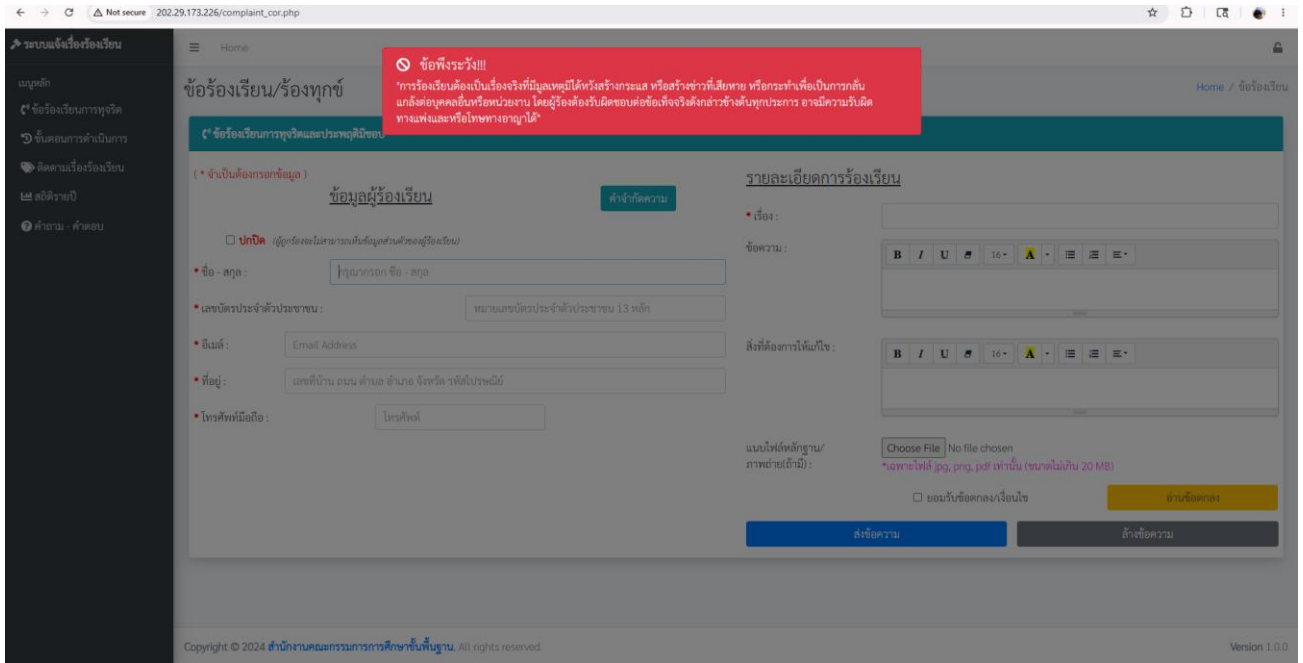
Not secure 202.29.173.226/complaint_cor.php

ระบบแจ้งเรื่องร้องเรียน

Home

เมนูหลัก
ข้อร้องเรียนการทุจริต
ขั้นตอนการดำเนินการ
ติดตามเรื่องร้องเรียน
สถิติรายปี
คำถาม - คำตอบ

ข้อร้องเรียน/ร้องทุกข์

ข้อพึงระวัง!!!
"การร้องเรียนต้องเป็นเรื่องจริงที่มีมูลเหตุมิได้หวังสร้างกระแส หรือสร้างข่าวที่เสียหาย หรือกระทำเพื่อเป็นการกลั่นแกล้งต่อบุคคลอื่นหรือหน่วยงาน โดยผู้ร้องต้องรับผิดชอบต่อข้อเท็จจริงดังกล่าวข้างต้นทุกประการ อาจมีความรับผิดทางแพ่งและหรือโทษทางอาญาได้"

Home / ข้อร้องเรียน

ข้อร้องเรียนการทุจริตและประพฤติมิชอบ

( * จำเป็นต้องกรอกข้อมูล )

ข้อมูลผู้ร้องเรียน

คำจำกัดความ

ปกปิด (ผู้ถูกร้องจะไม่สามารถเห็นข้อมูลส่วนตัวของผู้ร้องเรียน)

* ชื่อ - สกุล : กรุณากรอก ชื่อ - สกุล

* เลขบัตรประจำตัวประชาชน : หมายเลขบัตรประจำตัวประชาชน 13 หลัก

* อีเมล์ : Email Address

* ที่อยู่ : เลขที่บ้าน ถนน ตำบล อำเภอ จังหวัด รหัสไปรษณีย์

* โทรศัพท์มือถือ : โทรศัพท์

รายละเอียดการร้องเรียน

* เรื่อง :

ข้อความ :

B I U 16 A

สิ่งที่ต้องการให้แก้ไข :

B I U 16 A

แนบไฟล์หลักฐาน/ภาพถ่าย(ถ้ามี) :

Choose File No file chosen

*เฉพาะไฟล์ jpg, png, pdf เท่านั้น (ขนาดไม่เกิน 20 MB)

ยอมรับข้อตกลง/เงื่อนไข

อ่านข้อตกลง

ส่งข้อความ

ล้างข้อความ

Copyright © 2024 สำนักงานคณะกรรมการการศึกษาขั้นพื้นฐาน. All rights reserved.

Version 1.0.0